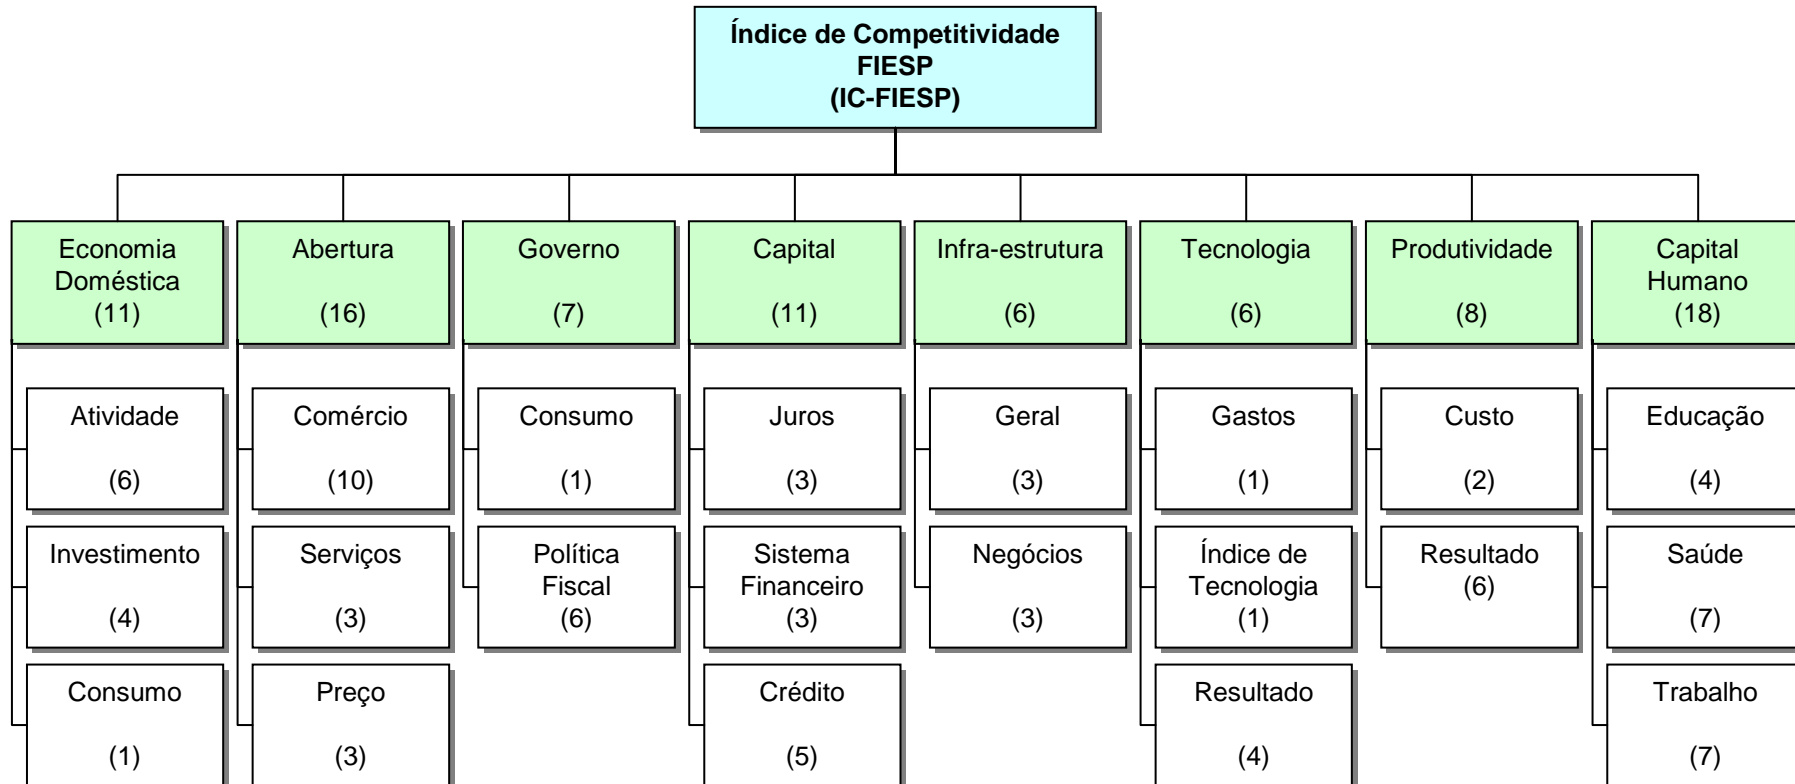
Índice de Competitividade FIESP (IC-FIESP)

Economia Doméstica (11)

Atividade (6)

Investimento (4)

Consumo (1)

Abertura (16)

Comércio (10)

Serviços (3)

Preço (3)

Governo (7)

Consumo (1)

Política Fiscal (6)

Capital (11)

Juros (3)

Sistema Financeiro (3)

Crédito (5)

Infra-estrutura (6)

Geral (3)

Negócios (3)

Tecnologia (6)

Gastos (1)

Índice de Tecnologia (1)

Resultado (4)

Produtividade (8)

Custo (2)

Resultado (6)

Capital Humano (18)

Educação (4)

Saúde (7)

Trabalho (7)